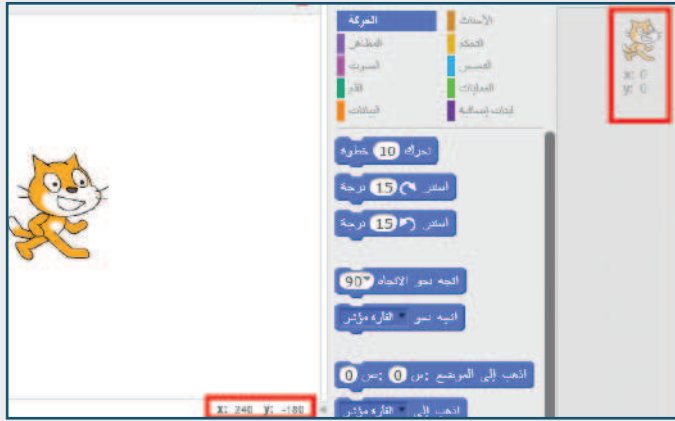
الحركة
الأحداث
المظاهر
التحكم
الصوت
الاستشعار
القلم
العمليات
البيانات
لبنات إضافية

x: 0
y: 0

تحرك 10 خطوة
استدر 15 درجة
استدر 15 درجة
اتجه نحو الاتجاه 90
اتجه نحو مؤشر الفأرة
اذهب إلى الموضع س: 0 ص: 0
اذهب إلى مؤشر الفأرة

x: 240 y: -180